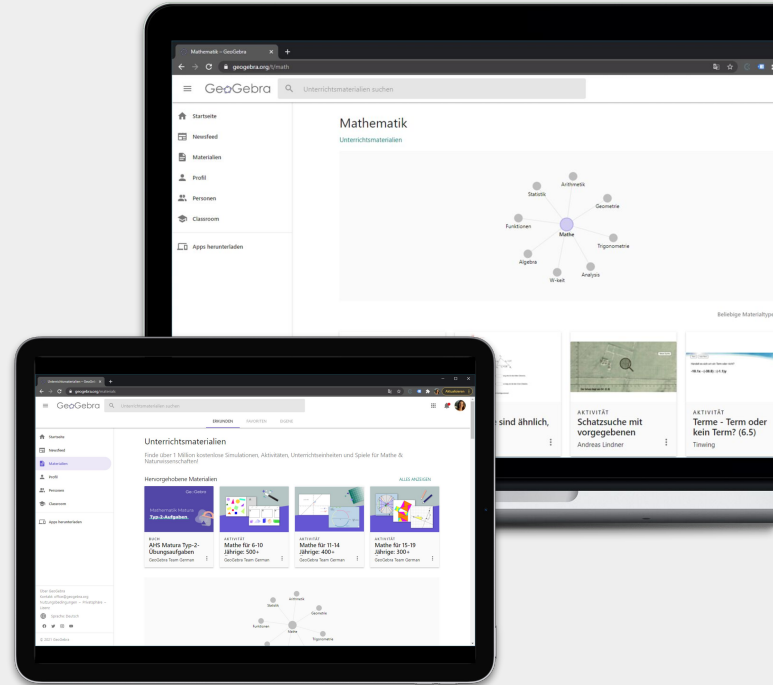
Mathematik - GeoGebra
geogebra.org/t/math

GeoGebra
Unterrichtsmaterialien suchen

Startseite
Newsfeed
Materialien
Profil
Personen
Classroom
Apps herunterladen

Mathematik
Unterrichtsmaterialien

Statistik
Arithmetik
Geometrie
Funktionen
Mathe
Trigonometrie
Algebra
Analysis
W-keit

Beliebige Materialtyp

sind ähnlich,

AKTIVITÄT
Schatzsuche mit vorgegebenen
Andreas Lindner

AKTIVITÄT
Terme - Term oder kein Term? (6.5)
Timeing

Unterrichtsmaterialien - GeoGebra
geogebra.org/materials

GeoGebra
Unterrichtsmaterialien suchen

ERKUNDEN
FAVORITEN
SUCHE

Startseite
Newsfeed
Materialien
Profil
Personen
Classroom
Apps herunterladen

Unterrichtsmaterialien
Finde über 1 Million kostenlose Simulationen, Aktivitäten, Unterrichtseinheiten und Spiele für Mathe & Naturwissenschaften!

Hervorgehobene Materialien
ALLE ANZEIGEN

Mathematik Matura
Typ-2-Aufgaben

BUCH
AHS Matura Typ-2-Übungsaufgaben
GeoGebra Team German

AKTIVITÄT
Mathe für 6-10 Jährige: 500+
GeoGebra Team German

AKTIVITÄT
Mathe für 11-14 Jährige: 400+
GeoGebra Team German

AKTIVITÄT
Mathe für 15-19 Jährige: 300+
GeoGebra Team German

Statistik
Arithmetik
Geometrie
Funktionen
Mathe
Trigonometrie

Sprache: Deutsch
© 2021 GeoGebra